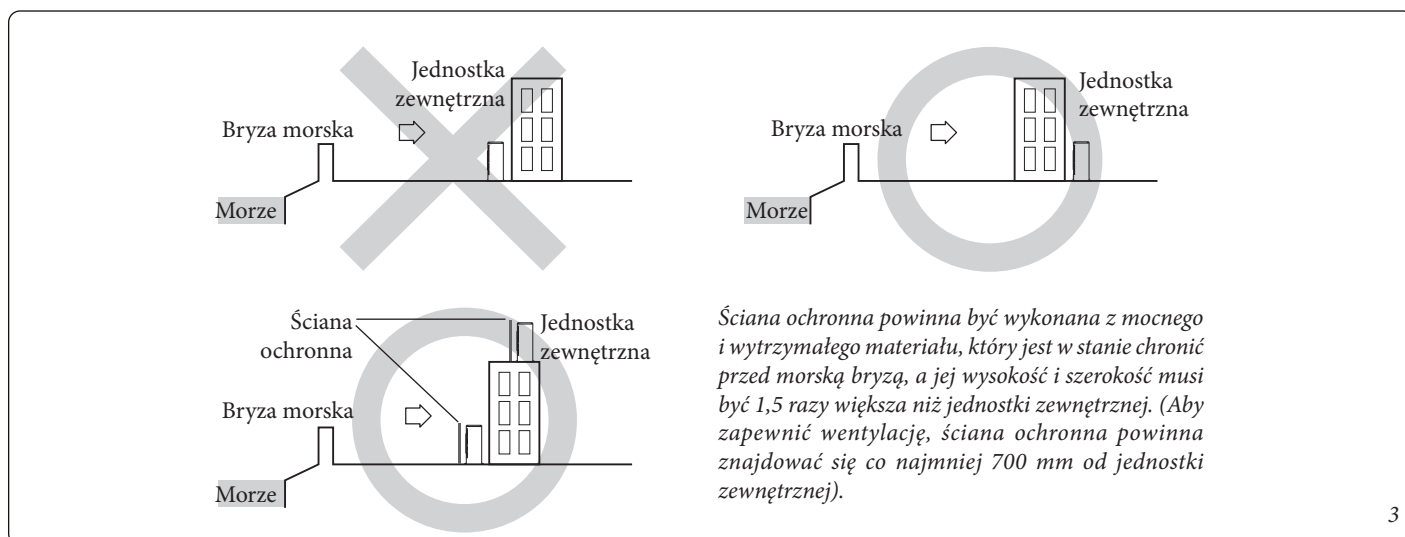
Jednostka zewnętrzna

Bryza morska

Morze

Bryza morska

Jednostka zewnętrzna

Morze

Ściana ochronna

Jednostka zewnętrzna

Bryza morska

Morze

Ściana ochronna powinna być wykonana z mocnego i wytrzymałego materiału, który jest w stanie chronić przed morską bryzą, a jej wysokość i szerokość musi być 1,5 razy większa niż jednostki zewnętrznej. (Aby zapewnić wentylację, ściana ochronna powinna znajdować się co najmniej 700 mm od jednostki zewnętrznej).

3